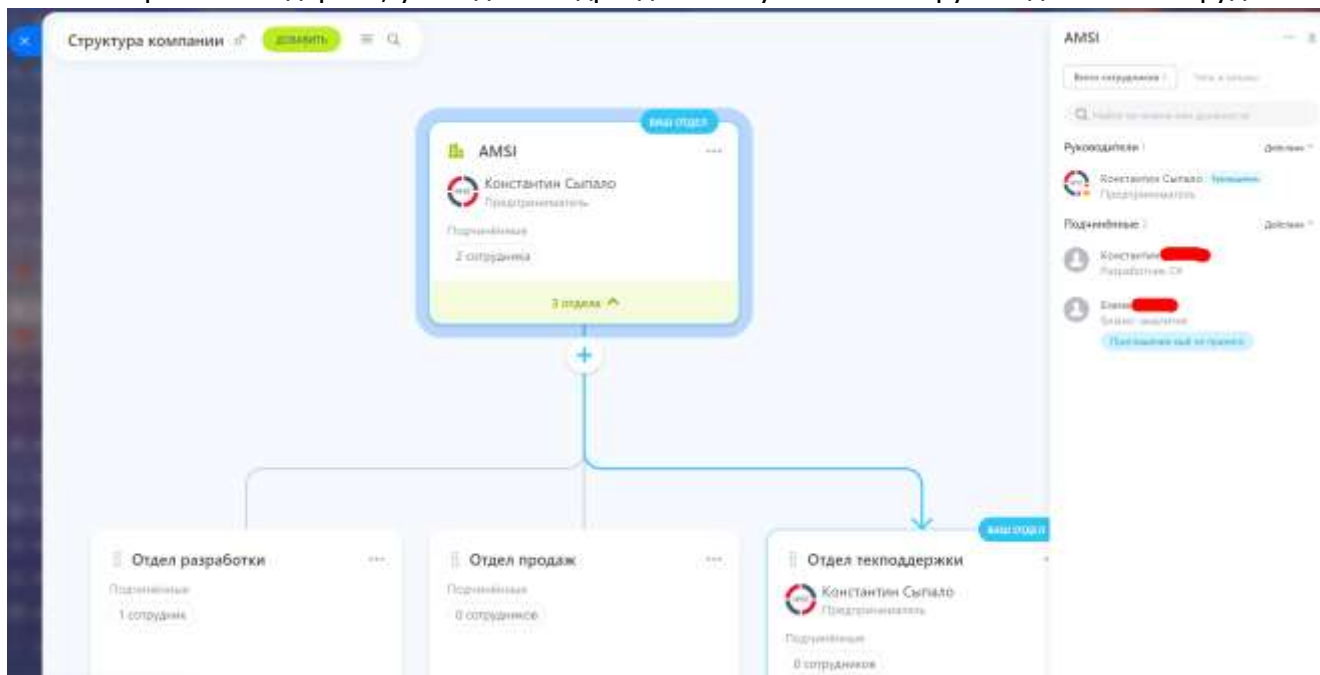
Структура компании ДОБАВИТЬ

ВАШ ОТДЕЛ

AMSI

Константин Сыпало
Предприниматель

Подчинённые
2 сотрудника

3 отдела

Отдел разработки
Подчинённые
1 сотрудник

Отдел продаж
Подчинённые
0 сотрудников

ВАШ ОТДЕЛ

Отдел техподдержки
Константин Сыпало
Предприниматель
Подчинённые
0 сотрудников

AMSI

Всего сотрудников | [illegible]

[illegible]

Руководители | Действия

Константин Сыпало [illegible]
Предприниматель

Подчинённые | Действия

Константин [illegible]
Разработчик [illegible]

Елена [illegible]
Бизнес-аналитик
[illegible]